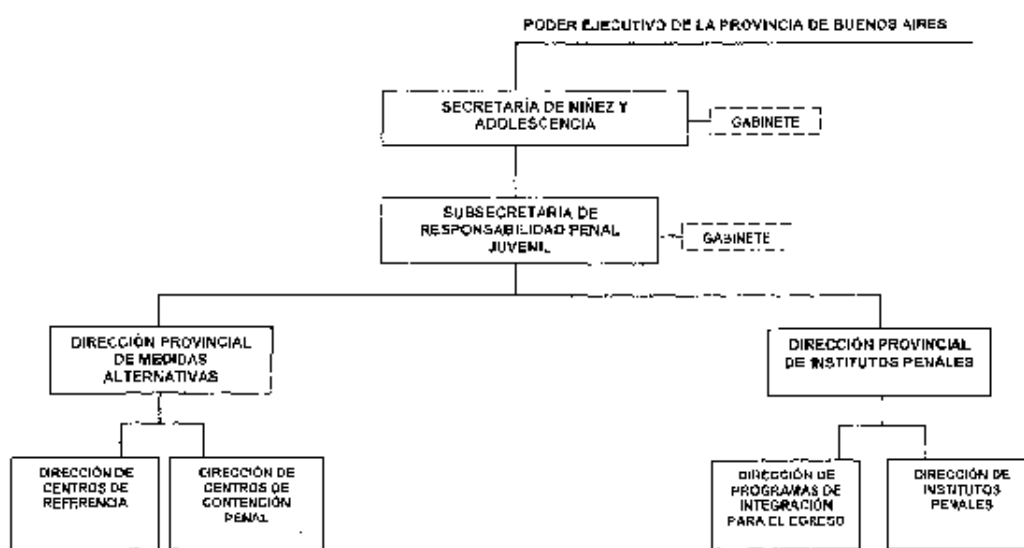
PODER EJECUTIVO DE LA PROVINCIA DE BUENOS AIRES

SECRETARÍA DE NIÑEZ Y ADOLESCENCIA

GABINETE

SUBSECRETARÍA DE RESPONSABILIDAD PENAL JUVENIL

GABINETE

DIRECCIÓN PROVINCIAL DE MEDIDAS ALTERNATIVAS

DIRECCIÓN PROVINCIAL DE INSTITUTOS PENALES

DIRECCIÓN DE CENTROS DE REFERENCIA

DIRECCIÓN DE CENTROS DE CONTENCIÓN PENAL

DIRECCIÓN DE PROGRAMAS DE INTEGRACIÓN PARA EL EGRESO

DIRECCIÓN DE INSTITUTOS PENALES